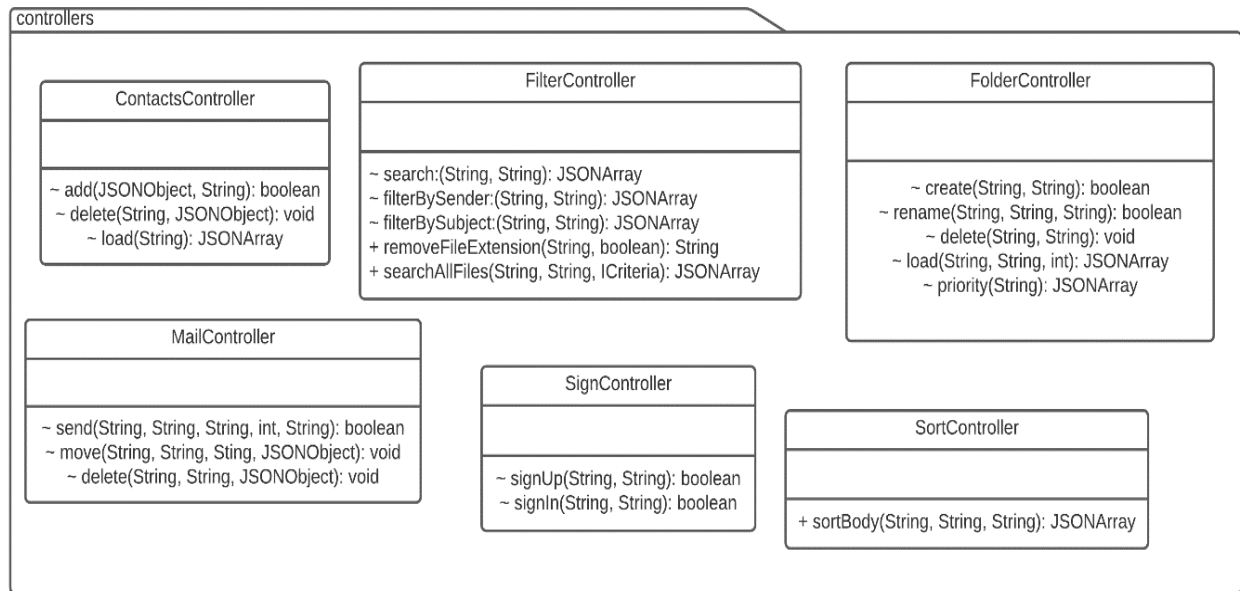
controllers

ContactsController

~ add(JSONObject, String): boolean
~ delete(String, JSONObject): void
~ load(String): JSONArray

FilterController

~ search:(String, String): JSONArray
~ filterBySender:(String, String): JSONArray
~ filterBySubject:(String, String): JSONArray
+ removeFileExtension(String, boolean): String
+ searchAllFiles(String, String, ICriteria): JSONArray

FolderController

~ create(String, String): boolean
~ rename(String, String, String): boolean
~ delete(String, String): void
~ load(String, String, int): JSONArray
~ priority(String): JSONArray

MailController

~ send(String, String, String, int, String): boolean
~ move(String, String, Sting, JSONObject): void
~ delete(String, String, JSONObject): void

SignController

~ signUp(String, String): boolean
~ signIn(String, String): boolean

SortController

+ sortBody(String, String, String): JSONArray